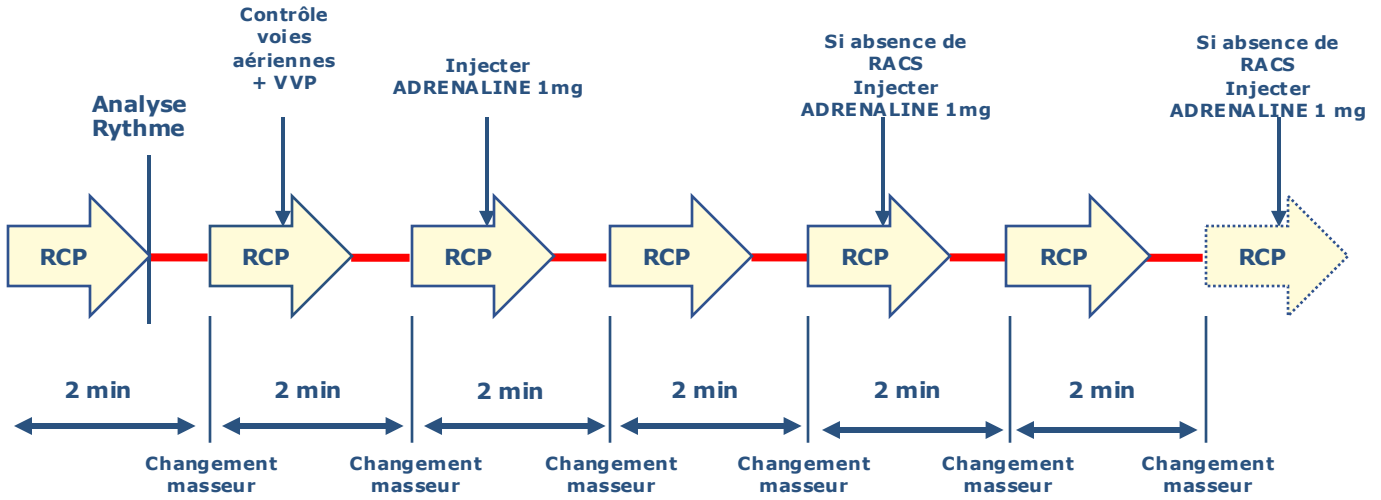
Analyse Rythme

Contrôle voies aériennes + VVP

Injecter ADRENALINE 1mg

Si absence de RACS Injecter ADRENALINE 1mg

Si absence de RACS Injecter ADRENALINE 1 mg

RCP RCP RCP RCP RCP RCP RCP

2 min 2 min 2 min 2 min 2 min 2 min

Changement masseur

Changement masseur

Changement masseur

Changement masseur

Changement masseur

Changement masseur